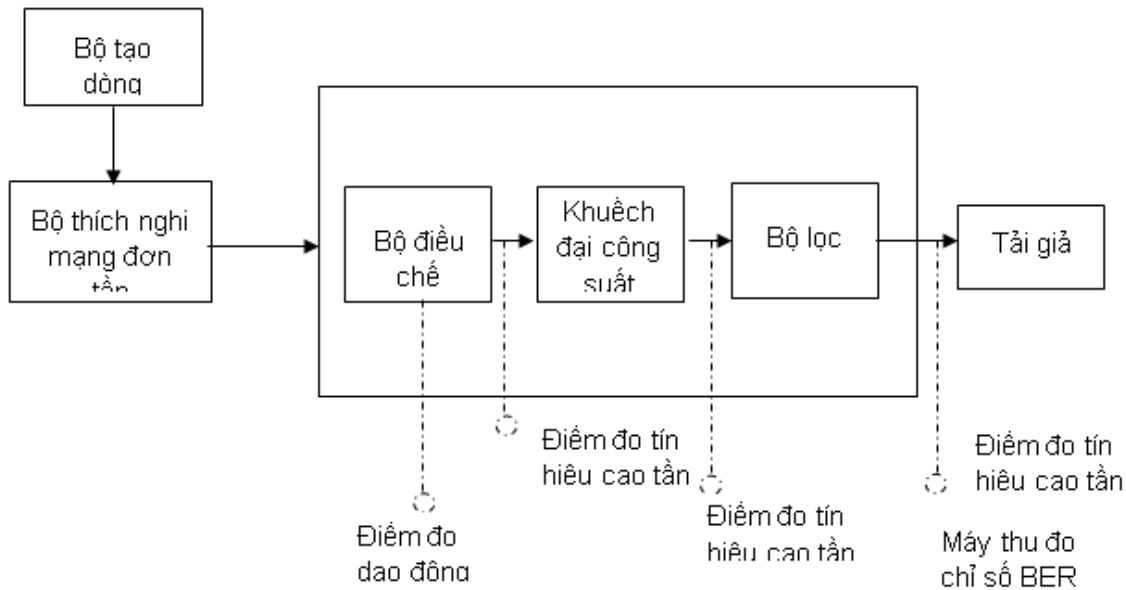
Bộ tạo dòng

Bộ thích nghi mạng đơn tần

Bộ điều chế

Khuếch đại công suất

Bộ lọc

Tải giả

Điểm đo dao động

Điểm đo tín hiệu cao tần

Điểm đo tín hiệu cao tần

Điểm đo tín hiệu cao tần

Máy thu đo chỉ số BER